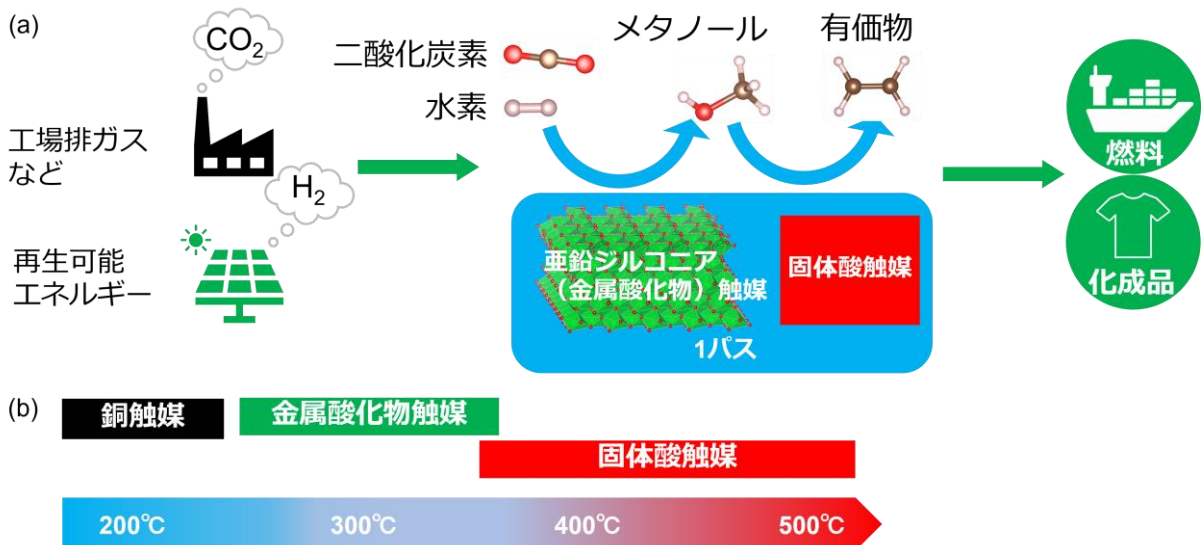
(a)

$CO_2$

工場排ガスなど

$H_2$

再生可能エネルギー

二酸化炭素

水素

メタノール

有価物

亜鉛ジルコニア（金属酸化物）触媒

固体酸触媒

1パス

燃料

化成品

(b)

銅触媒

金属酸化物触媒

固体酸触媒

200℃ 300℃ 400℃ 500℃